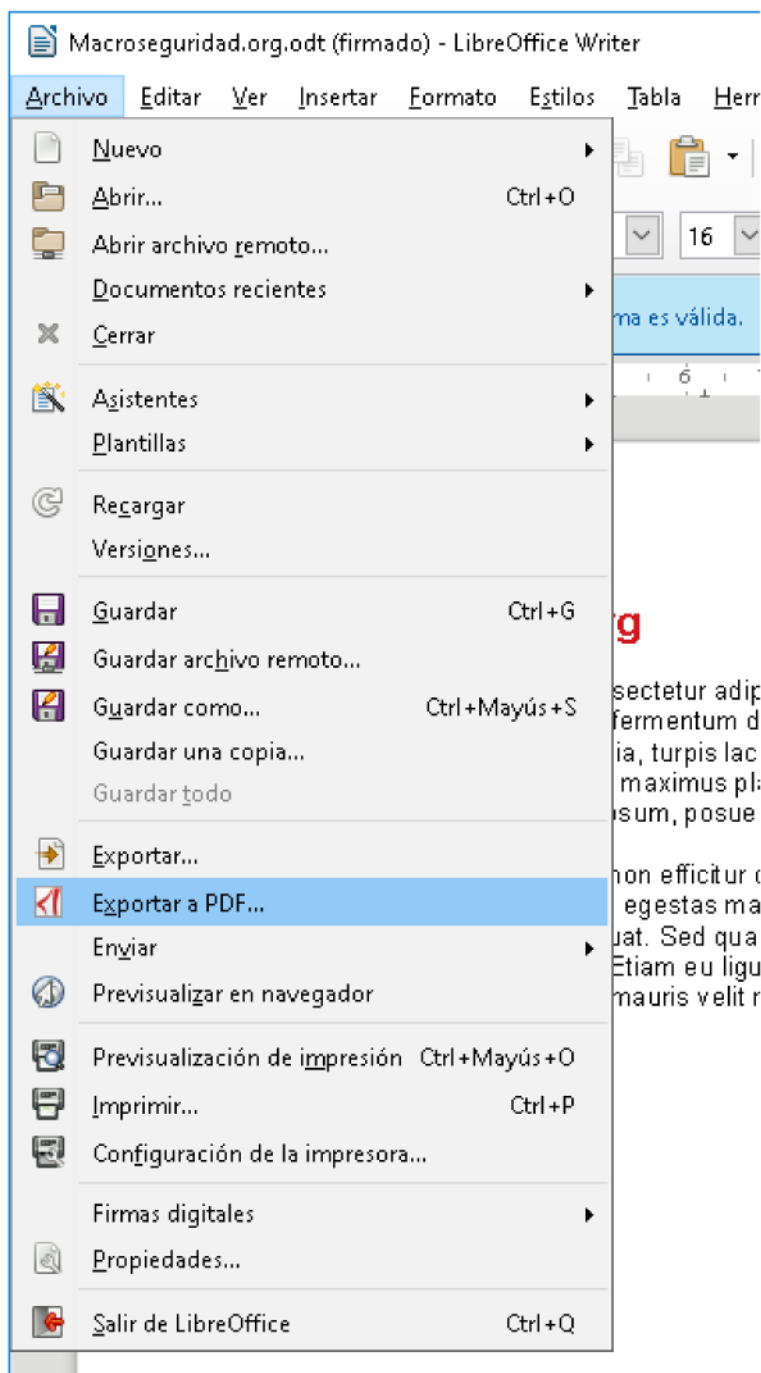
Macroseguridad.org.odt (firmado) - LibreOffice Writer

Archivo Editar Ver Insertar Formato Estilos Tabla Herr

Nuevo
Abrir... Ctrl+O
Abrir archivo remoto...
Documentos recientes
Cerrar
Asistentes
Plantillas
Recargar
Versiones...
Guardar Ctrl+G
Guardar archivo remoto...
Guardar como... Ctrl+Mayús+S
Guardar una copia...
Guardar todo
Exportar...
Exportar a PDF...
Enviar
Previsualizar en navegador
Previsualización de impresión Ctrl+Mayús+O
Imprimir... Ctrl+P
Configuración de la impresora...
Firmas digitales
Propiedades...
Salir de LibreOffice Ctrl+Q

16
ma es válida.
6
rg
sectetur adip
fermentum d
ia, turpis lac
maximus pla
sum, posue
non efficitur c
egestas ma
uat. Sed qua
Etiam eu ligu
mauris velit r